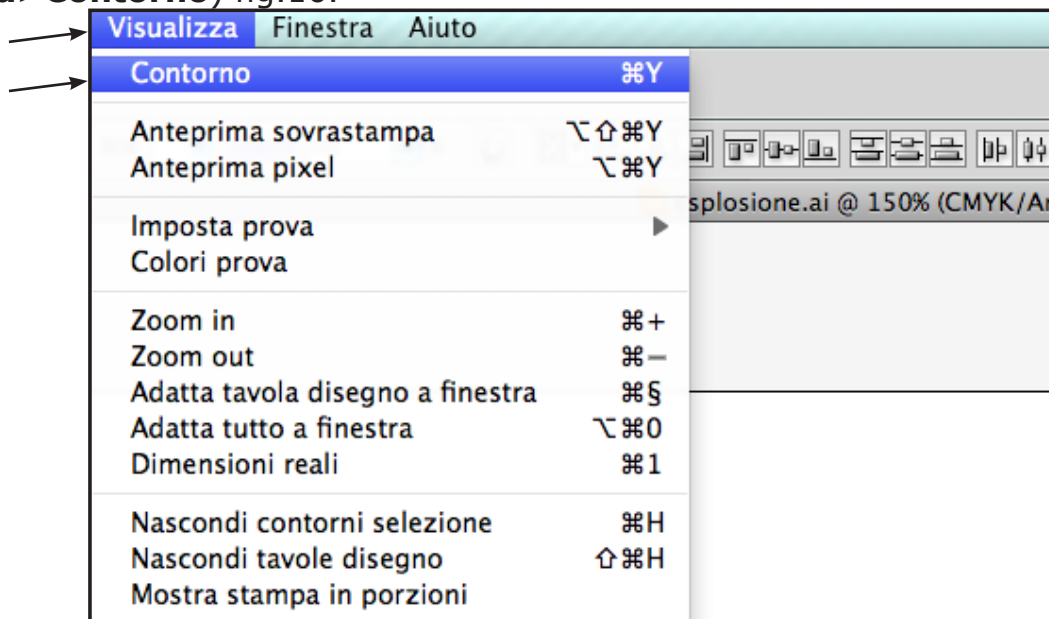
Visualiza Finestra Aiuto

Contorno ⌘Y

Anteprima sovrastampa ⌥⇧⌘Y
Anteprima pixel ⌥⌘Y

Imposta prova
Colori prova

Zoom in ⌘+
Zoom out ⌘−
Adatta tavola disegno a finestra ⌘§
Adatta tutto a finestra ⌥⌘0
Dimensioni reali ⌘1

Nascondi contorni selezione ⌘H
Nascondi tavole disegno ⇧⌘H
Mostra stampa in porzioni

splosione.ai @ 150% (CMYK/A